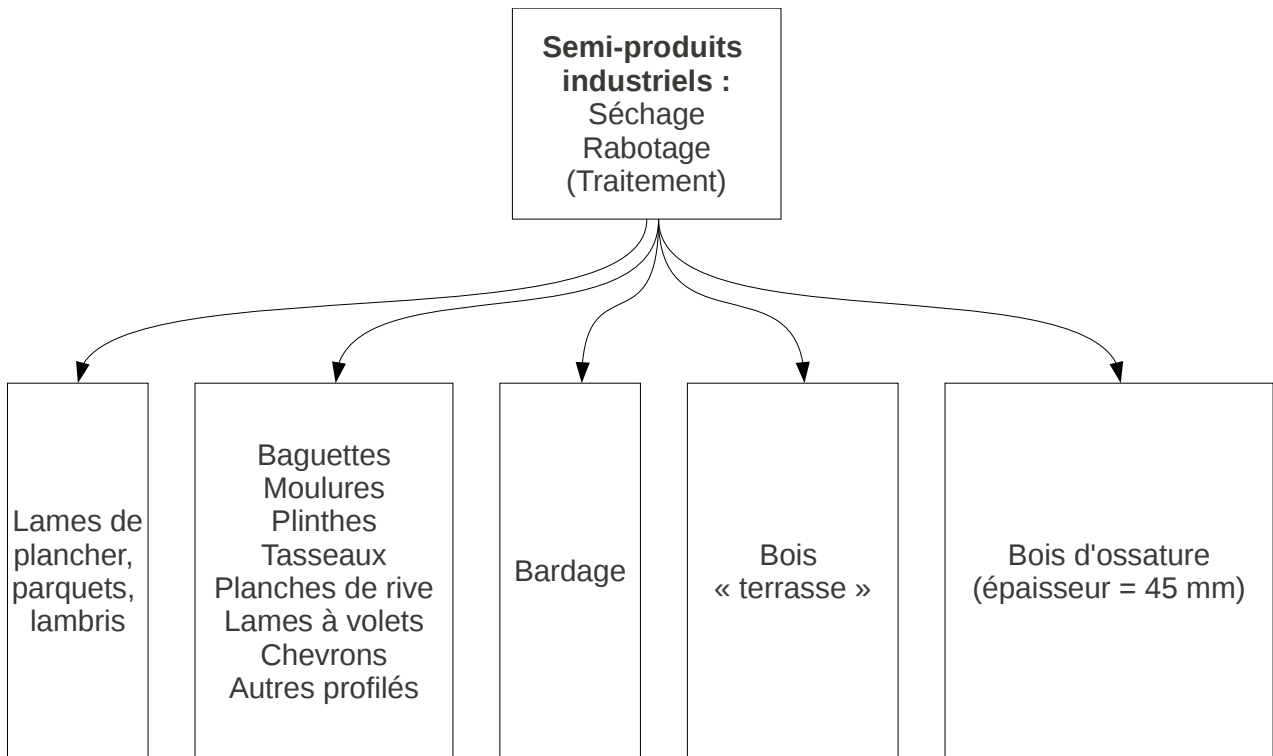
**Semi-produits industriels :**
Séchage
Rabotage
(Traitement)

Lames de plancher, parquets, lambris

Baguettes
Moulures
Plinthes
Tasseaux
Planches de rive
Lames à volets
Chevrons
Autres profilés

Bardage

Bois « terrasse »

Bois d'ossature (épaisseur = 45 mm)